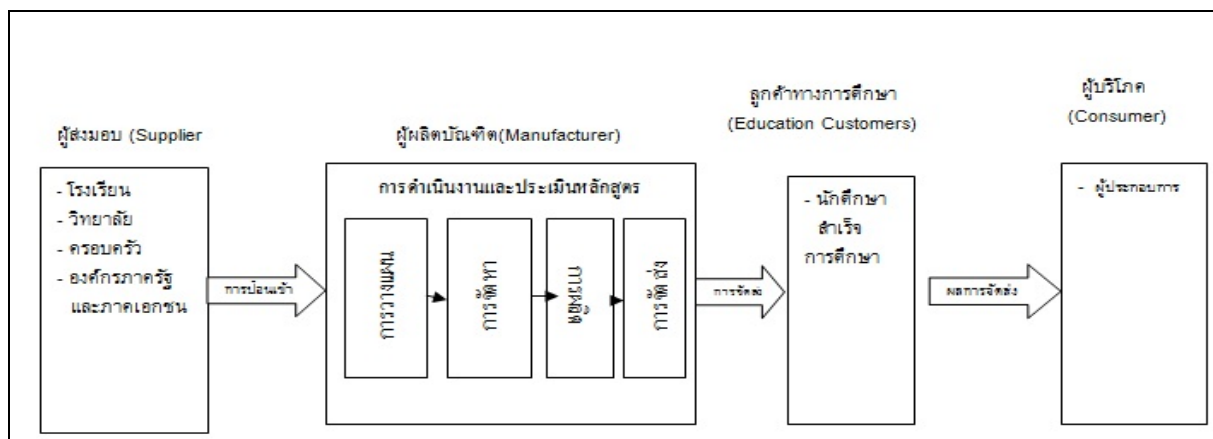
ผู้ส่งมอบ (Supplier

- โรงเรียน
- วิทยาลัย
- ครอบครัว
- องค์กรภาครัฐ และภาคเอกชน

การป้อนเข้า

ผู้ผลิตบัณฑิต(Manufacturer)

การดำเนินงานและประเมินหลักสูตร

การวางแผน

การจัดหา

การผลิต

การจัดส่ง

การจัดส่ง

ลูกค้าทางการศึกษา (Education Customers)

- นักศึกษา สำเร็จ การศึกษา

ผลการจัดส่ง

ผู้บริโภค (Consumer)

- ผู้ประกอบการ